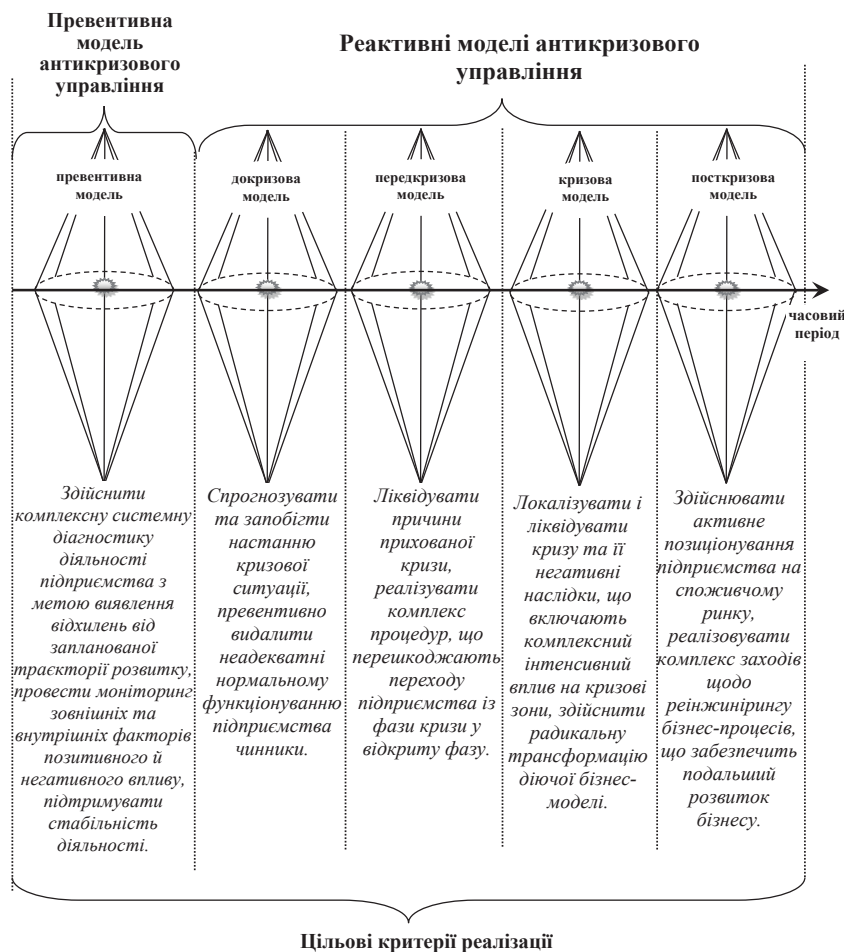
Превентивна модель антикризового управління

Реактивні моделі антикризового управління

превентивна модель

докризова модель

передкризова модель

кризова модель

посткризова модель

часовий період

Здійснити комплексну системну діагностику діяльності підприємства з метою виявлення відхилень від запланованої траєкторії розвитку, провести моніторинг зовнішніх та внутрішніх факторів позитивного й негативного впливу, підтримувати стабільність діяльності.

Спрогнозувати та запобігти настанню кризової ситуації, превентивно видалити неадекватні нормальному функціонуванню підприємства чинники.

Ліквідувати причини прихованої кризи, реалізувати комплекс процедур, що перешкоджають переходу підприємства із фази кризи у відкриту фазу.

Локалізувати і ліквідувати кризу та її негативні наслідки, що включають комплексний інтенсивний вплив на кризові зони, здійснити радикальну трансформацію діючої бізнес-моделі.

Здійснювати активне позиціонування підприємства на споживчому ринку, реалізовувати комплекс заходів щодо реінжинірингу бізнес-процесів, що забезпечить подальший розвиток бізнесу.

Цільові критерії реалізації